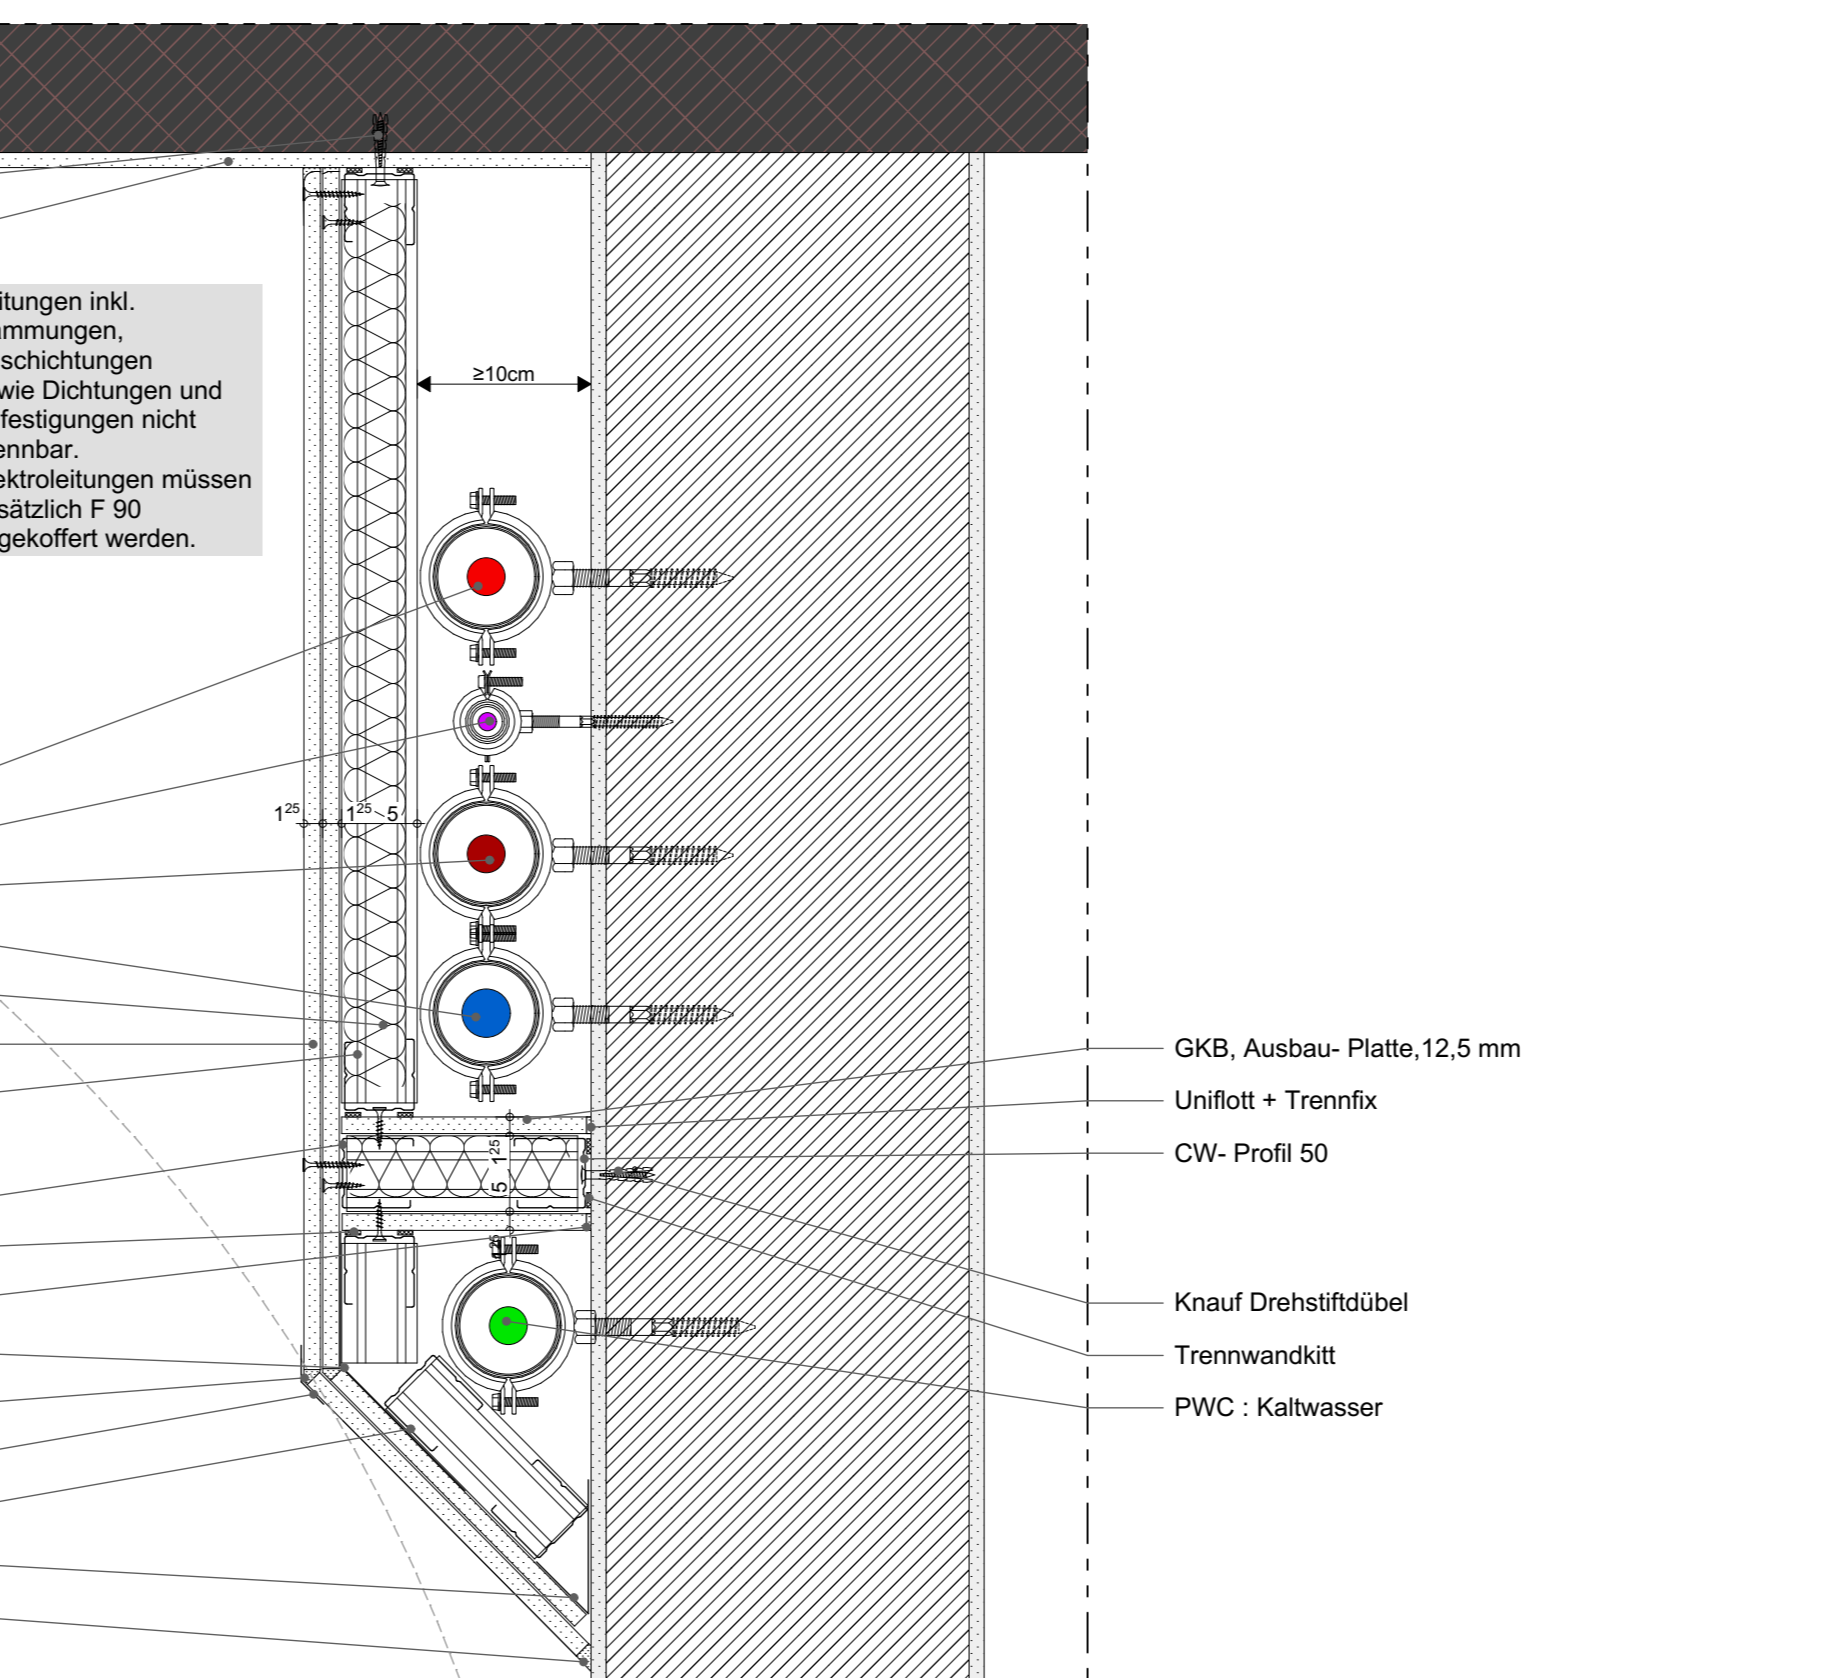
itungen inkl. ammungen, schichtungen wie Dichtungen und festigungen nicht ennbar. ektroleitungen müssen sätzlich F 90 gekoffert werden.

≥10cm

$1^{25}$ $1^{25}$ 5

$1^{25}$ 5

GKB, Ausbau- Platte,12,5 mm

Uniflott + Trennfix

CW- Profil 50

Knauf Drehstiftdübel

Trennwandkitt

PWC : Kaltwasser